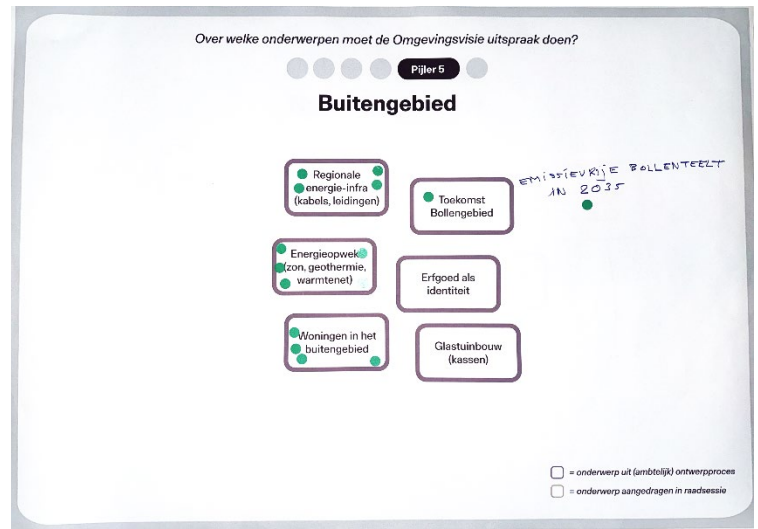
Over welke onderwerpen moet de Omgevingsvisie uitspraak doen?

Pijler 5

Buitengebied

Regionale energie-infra (kabels, leidingen)

Toekomst Bollengebied

EMISSIEVRIJE BOLLENTEELT IN 2035

Energieopwek (zon, geothermie, warmtenet)

Erfgoed als identiteit

Woningen in het buitengebied

Glastuinbouw (kassen)

= onderwerp uit (ambtelijk) ontwerpproces

= onderwerp aangedragen in raadsessie